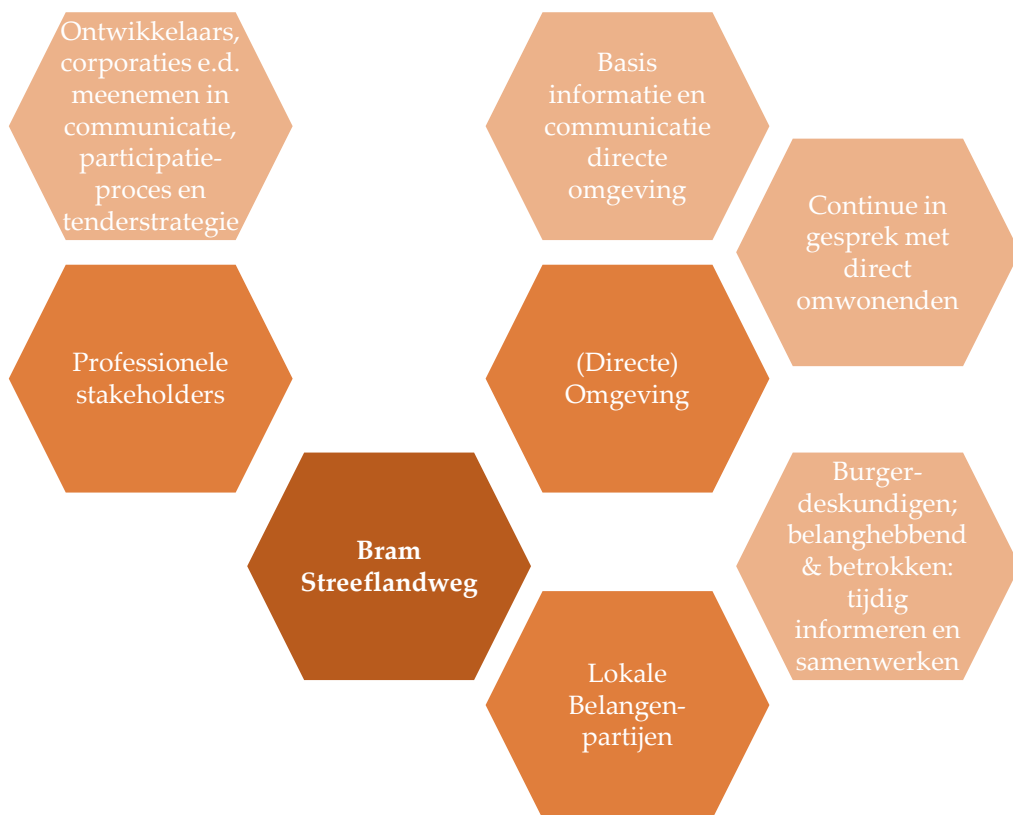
Ontwikkelaars, corporaties e.d. meenemen in communicatie, participatieproces en tenderstrategie

Basis informatie en communicatie directe omgeving

Continue in gesprek met direct omwonenden

Professionele stakeholders

(Directe) Omgeving

Bram Streeflandweg

Burgerdeskundigen; belanghebbend & betrokken: tijdig informeren en samenwerken

Lokale Belangenpartijen